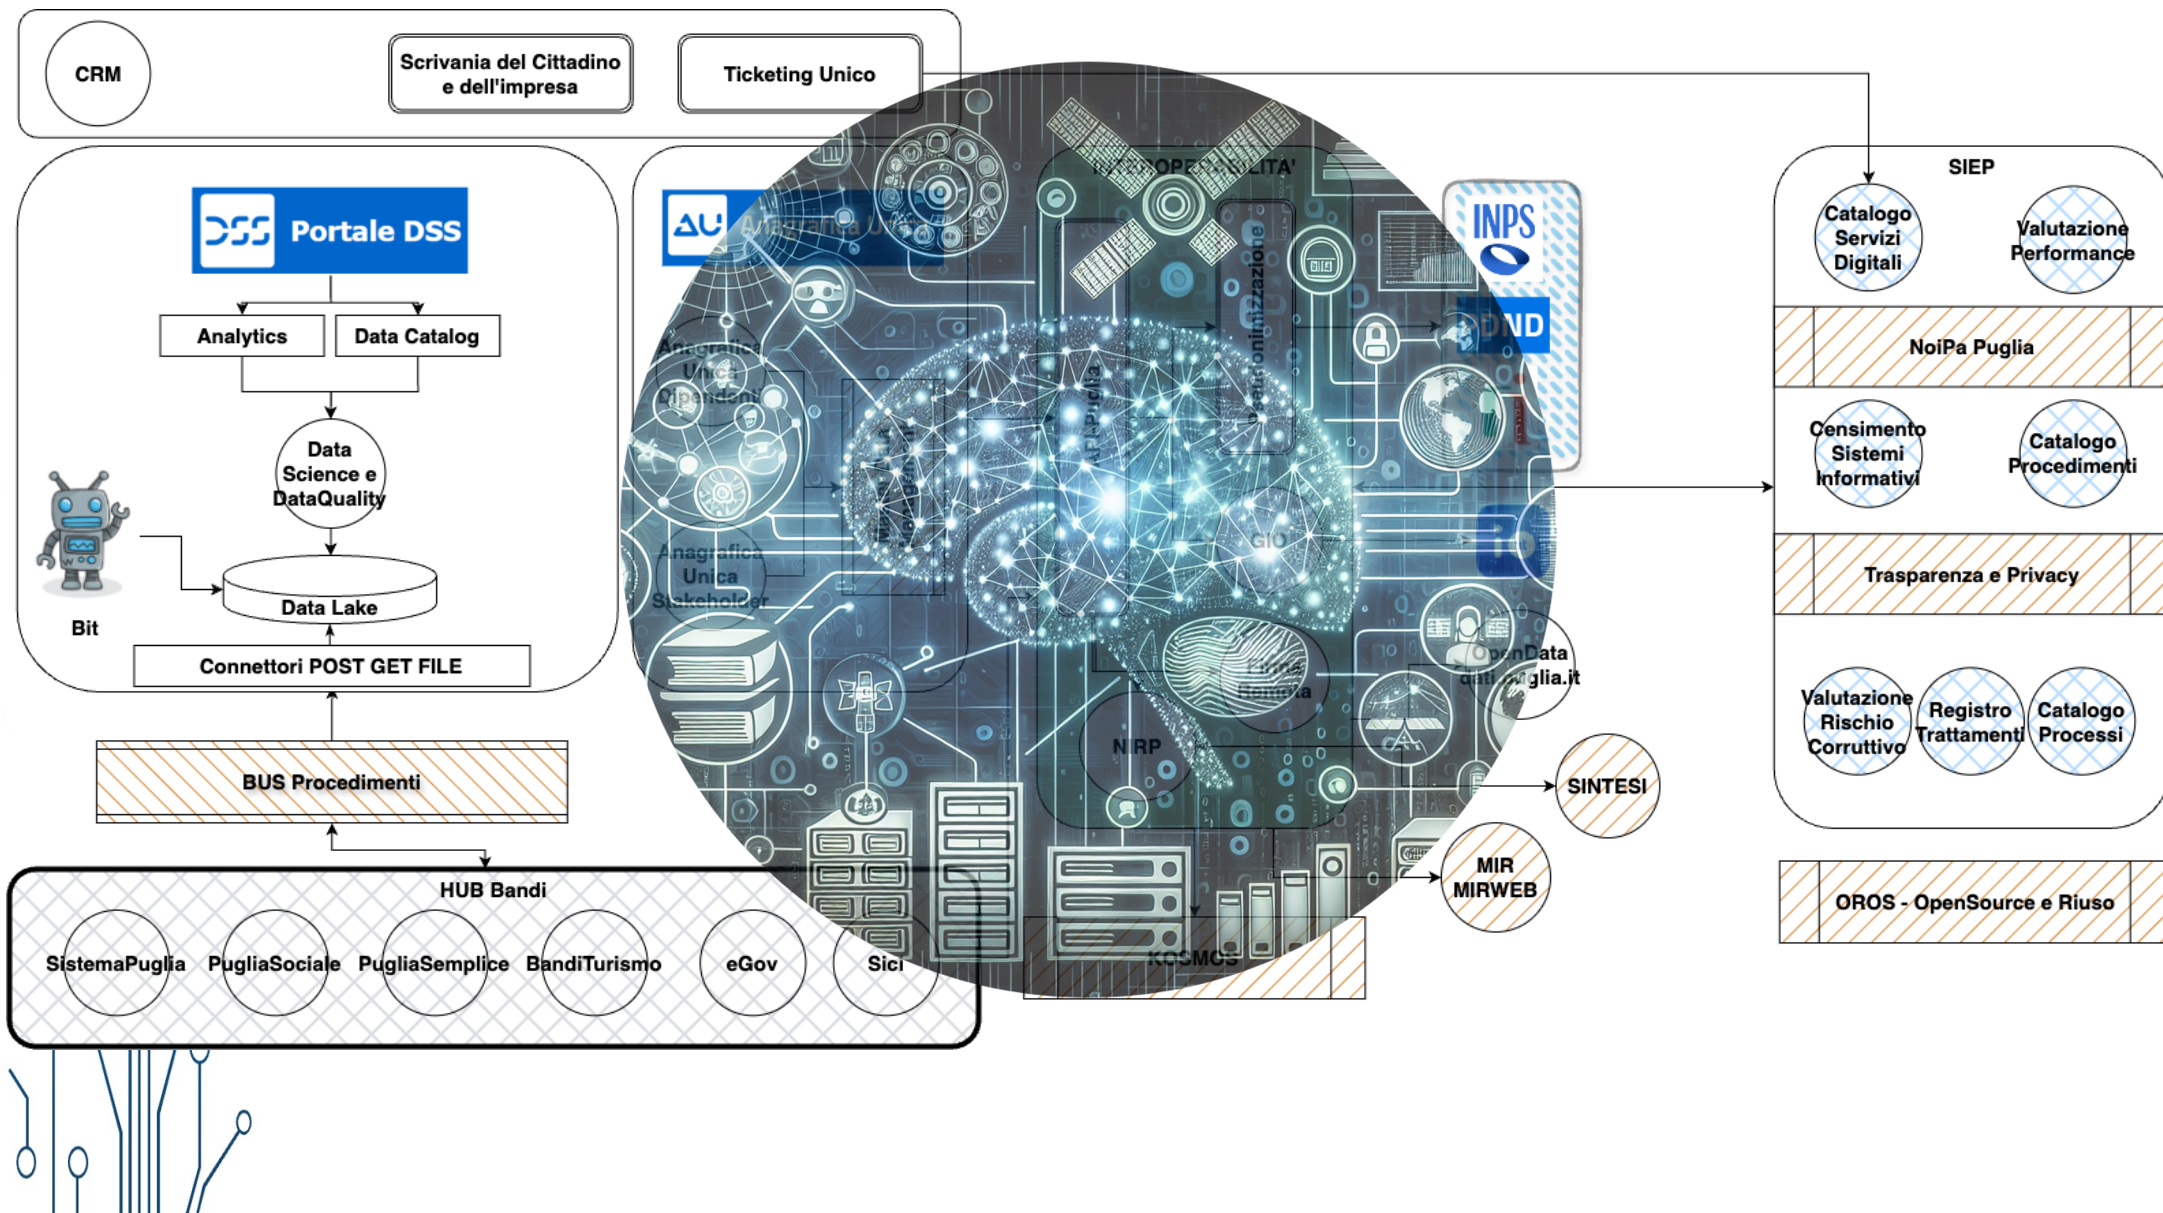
CRM

Scrivania del Cittadino e dell'impresa

Ticketing Unico

DSS Portale DSS

Analytics

Data Catalog

Data Science e DataQuality

Bit

Data Lake

Connettori POST GET FILE

BUS Procedimenti

HUB Bandi

SistemaPuglia

PugliaSociale

PugliaSemplice

BandiTurismo

eGov

Sici

AU Anagrafica U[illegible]

INTEROPERABILITA'

Anagrafica Unica Dipendenti

Anagrafica Unica Stakeholder

Pseudonimizzazione

APIPuglia

INPS

PDND

GIO

Firma Remota

NIRP

OpenData dati.puglia.it

KOSMOS

SINTESI

MIR MIRWEB

SIEP

Catalogo Servizi Digitali

Valutazione Performance

NoiPa Puglia

Censimento Sistemi Informativi

Catalogo Procedimenti

Trasparenza e Privacy

Valutazione Rischio Corruttivo

Registro Trattamenti

Catalogo Processi

OROS - OpenSource e Riuso